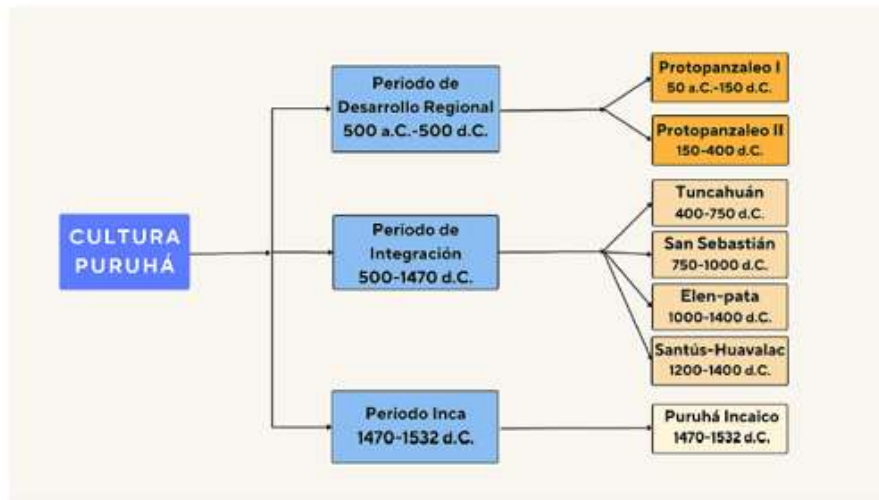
CULTURA PURUHÁ

Periodo de Desarrollo Regional 500 a.C.-500 d.C.

Protopanzaleo I 50 a.C.-150 d.C.

Protopanzaleo II 150-400 d.C.

Periodo de Integración 500-1470 d.C.

Tuncahuán 400-750 d.C.

San Sebastián 750-1000 d.C.

Elen-pata 1000-1400 d.C.

Santús-Huavalac 1200-1400 d.C.

Periodo Inca 1470-1532 d.C.

Puruhá Incaico 1470-1532 d.C.